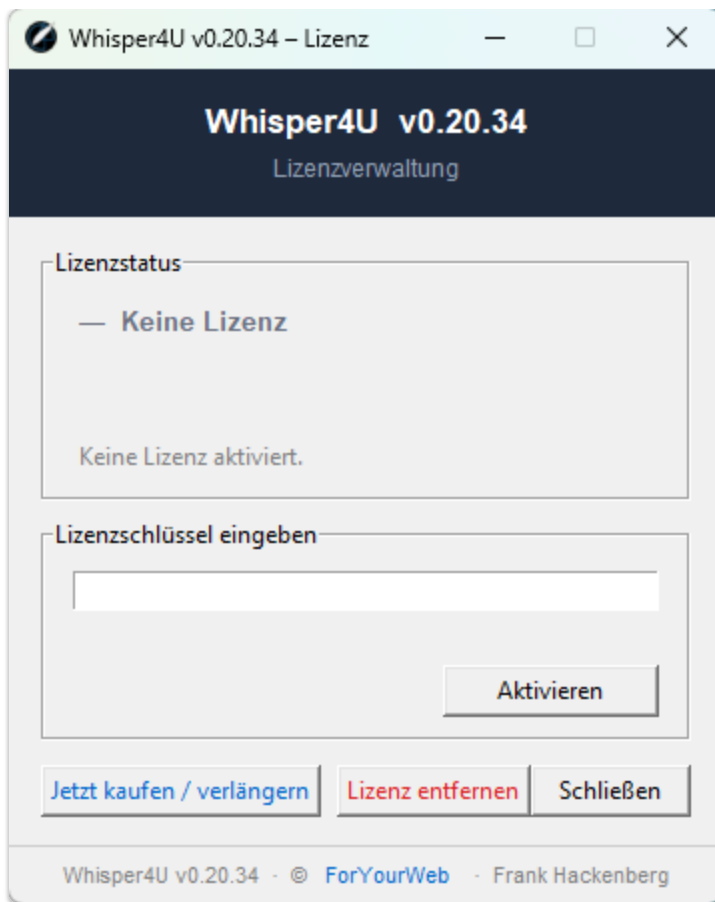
Whisper4U v0.20.34 – Lizenz

Whisper4U v0.20.34

Lizenzverwaltung

Lizenzstatus

— Keine Lizenz

Keine Lizenz aktiviert.

Lizenzschlüssel eingeben

Aktivieren

Jetzt kaufen / verlängern

Lizenz entfernen

Schließen

Whisper4U v0.20.34 · © ForYourWeb · Frank Hackenberg